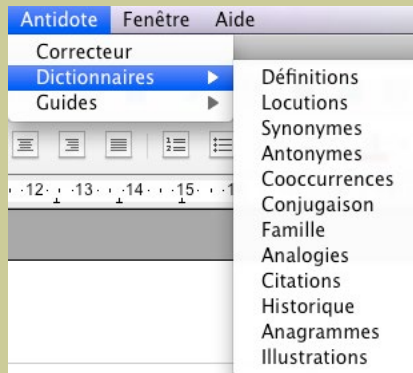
Antidote Fenêtre Aide

Correcteur
Dictionnaires ▶
Guides ▶

Définitions
Locutions
Synonymes
Antonymes
Cooccurrences
Conjugaison
Famille
Analogies
Citations
Historique
Anagrammes
Illustrations

12 13 14 15